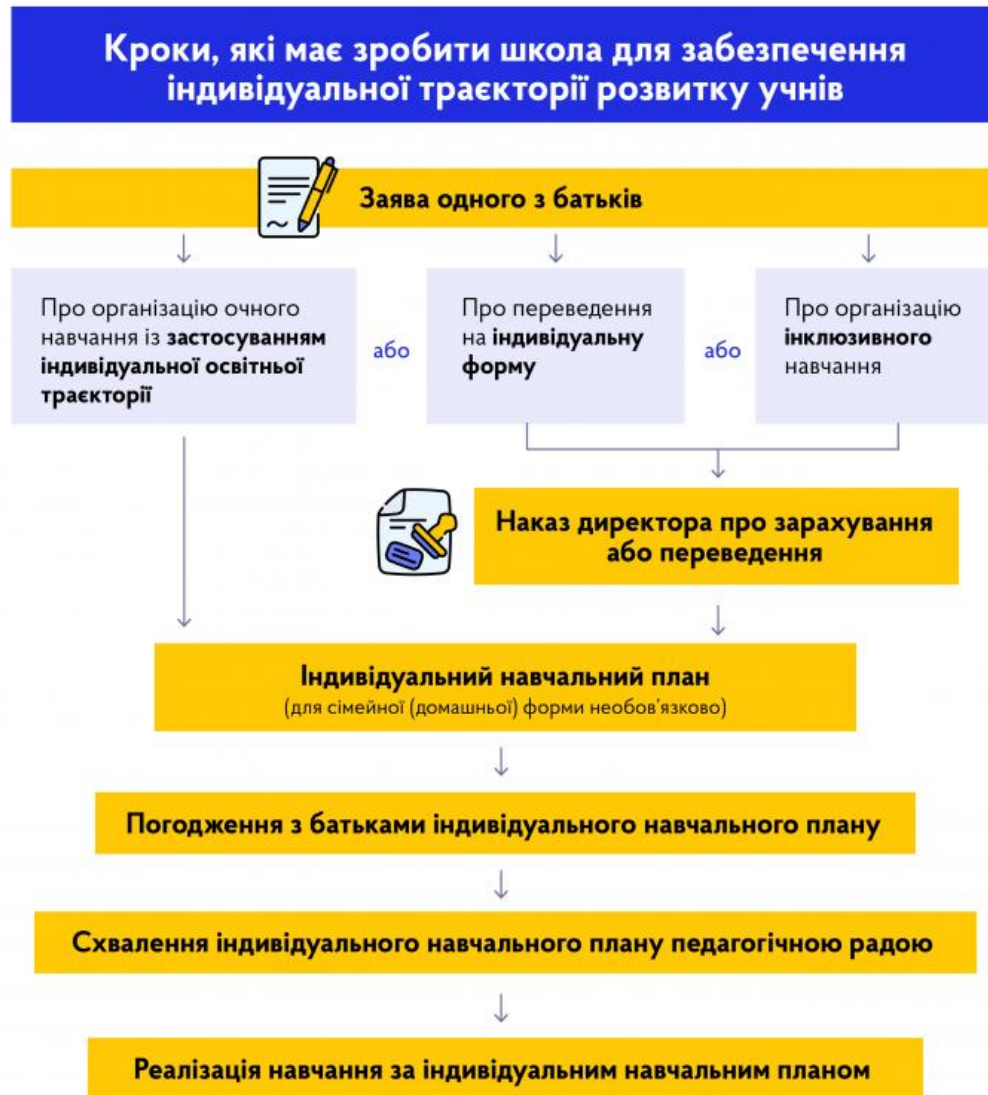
Кроки, які має зробити школа для забезпечення індивідуальної траєкторії розвитку учнів

Заява одного з батьків

Про організацію очного навчання із застосуванням індивідуальної освітньої траєкторії

або

Про переведення на індивідуальну форму

або

Про організацію інклюзивного навчання

Наказ директора про зарахування або переведення

Індивідуальний навчальний план
(для сімейної (домашньої) форми необов'язково)

Погодження з батьками індивідуального навчального плану

Схвалення індивідуального навчального плану педагогічною радою

Реалізація навчання за індивідуальним навчальним планом